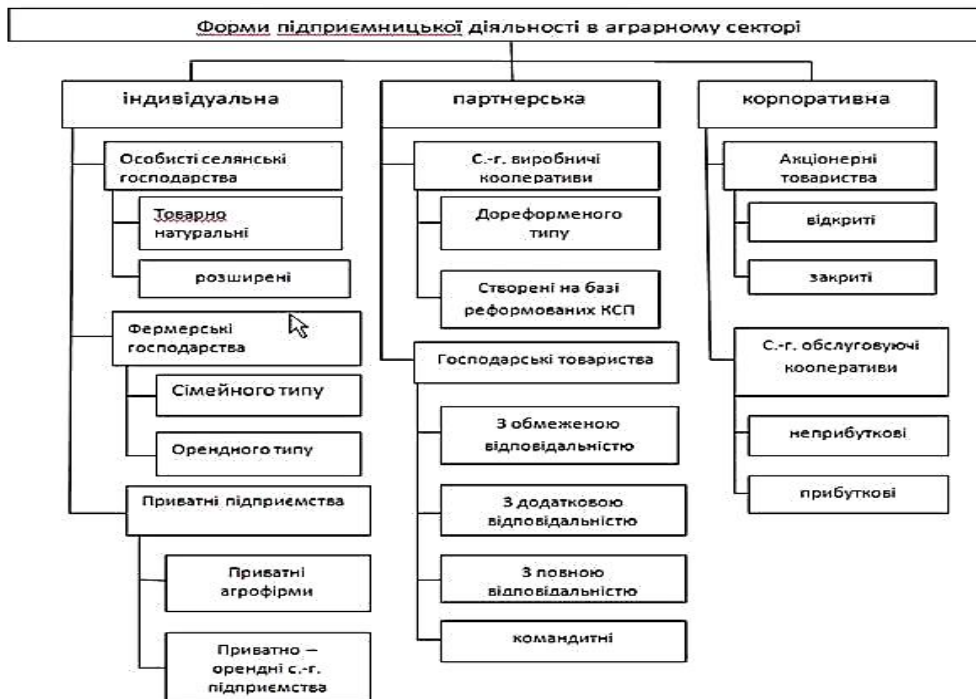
Форми підприємницької діяльності в аграрному секторі

індивідуальна

Особисті селянські господарства

Товарно натуральні

розширені

Фермерські господарства

Сімейного типу

Орендного типу

Приватні підприємства

Приватні агрофірми

Приватно – орендні с.-г. підприємства

партнерська

С.-г. виробничі кооперативи

Дореформеного типу

Створені на базі реформованих КСП

Господарські товариства

З обмеженою відповідальністю

З додатковою відповідальністю

З повною відповідальністю

командитні

корпоративна

Акціонерні товариства

відкриті

закриті

С.-г. обслуговуючі кооперативи

неприбуткові

прибуткові